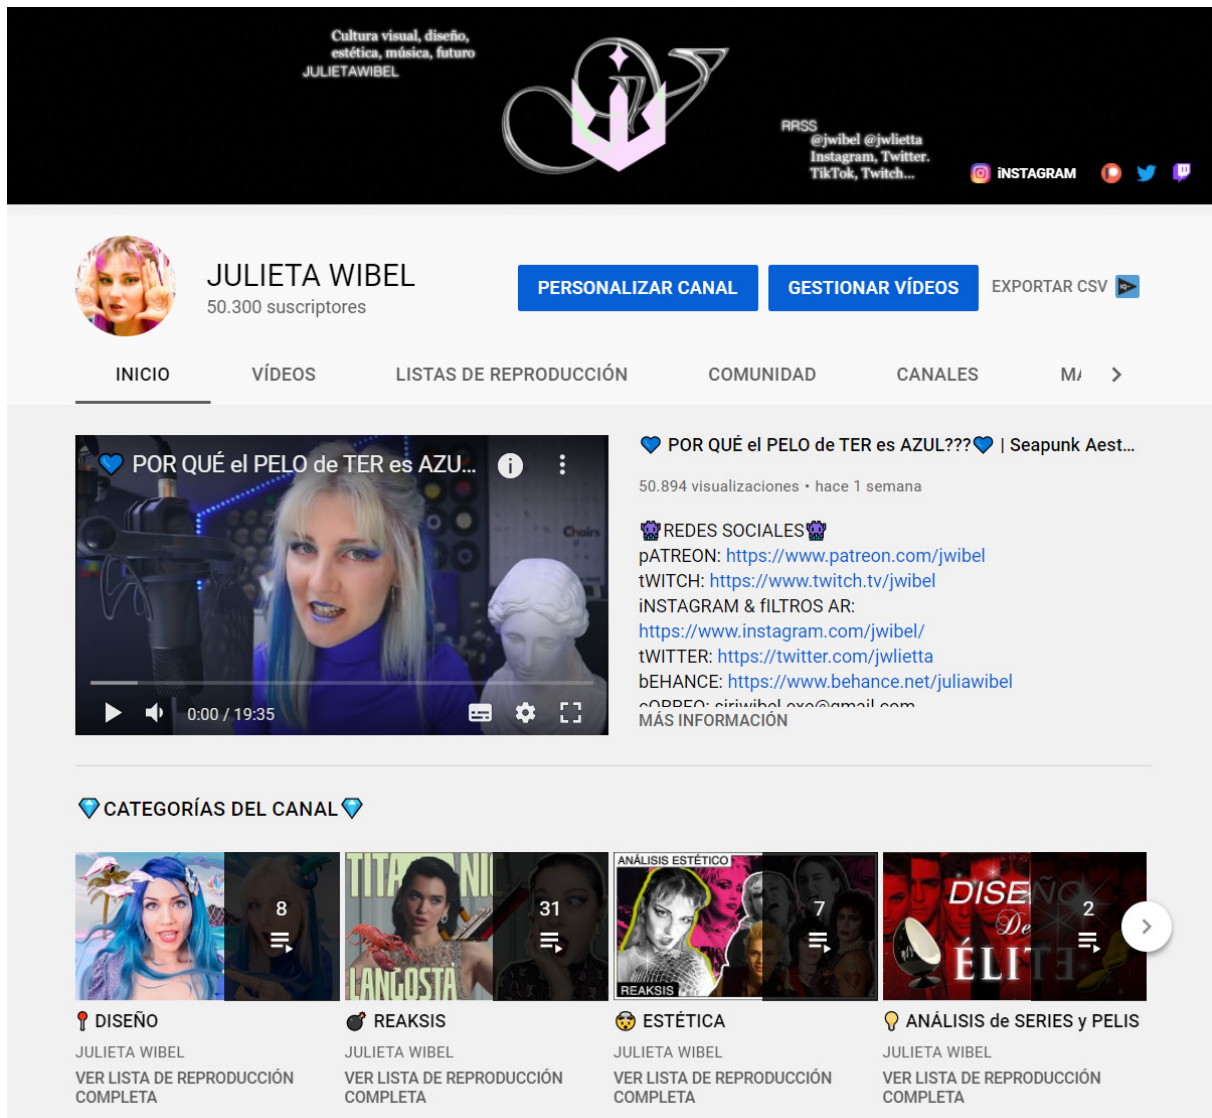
Cultura visual, diseño, estética, música, futuro
JULIETAWIBEL

RRSS
@jwibel @jwlietta
Instagram, Twitter.
TikTok, Twitch...

iNSTAGRAM

JULIETA WIBEL
50.300 suscriptores

PERSONALIZAR CANAL
GESTIONAR VÍDEOS
EXPORTAR CSV

INICIO
VÍDEOS
LISTAS DE REPRODUCCIÓN
COMUNIDAD
CANALES
M/

💙 POR QUÉ el PELO de TER es AZU...

0:00 / 19:35

💙 POR QUÉ el PELO de TER es AZUL???💙 | Seapunk Aest...
50.894 visualizaciones • hace 1 semana

👾REDES SOCIALES👾
pATREON: https://www.patreon.com/jwibel
tWITCH: https://www.twitch.tv/jwibel
iNSTAGRAM & fILTROS AR:
https://www.instagram.com/jwibel/
tWITTER: https://twitter.com/jwlietta
bEHANCE: https://www.behance.net/juliawibel
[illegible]
MÁS INFORMACIÓN

💎CATEGORÍAS DEL CANAL💎

8
TITANIC
LANGOSTA
31
ANÁLISIS ESTÉTICO
REAKSIS
7
DISEÑO De ÉLITE
2

📍 DISEÑO
JULIETA WIBEL
VER LISTA DE REPRODUCCIÓN COMPLETA

💣 REAKSIS
JULIETA WIBEL
VER LISTA DE REPRODUCCIÓN COMPLETA

😱 ESTÉTICA
JULIETA WIBEL
VER LISTA DE REPRODUCCIÓN COMPLETA

💡 ANÁLISIS de SERIES y PELIS
JULIETA WIBEL
VER LISTA DE REPRODUCCIÓN COMPLETA